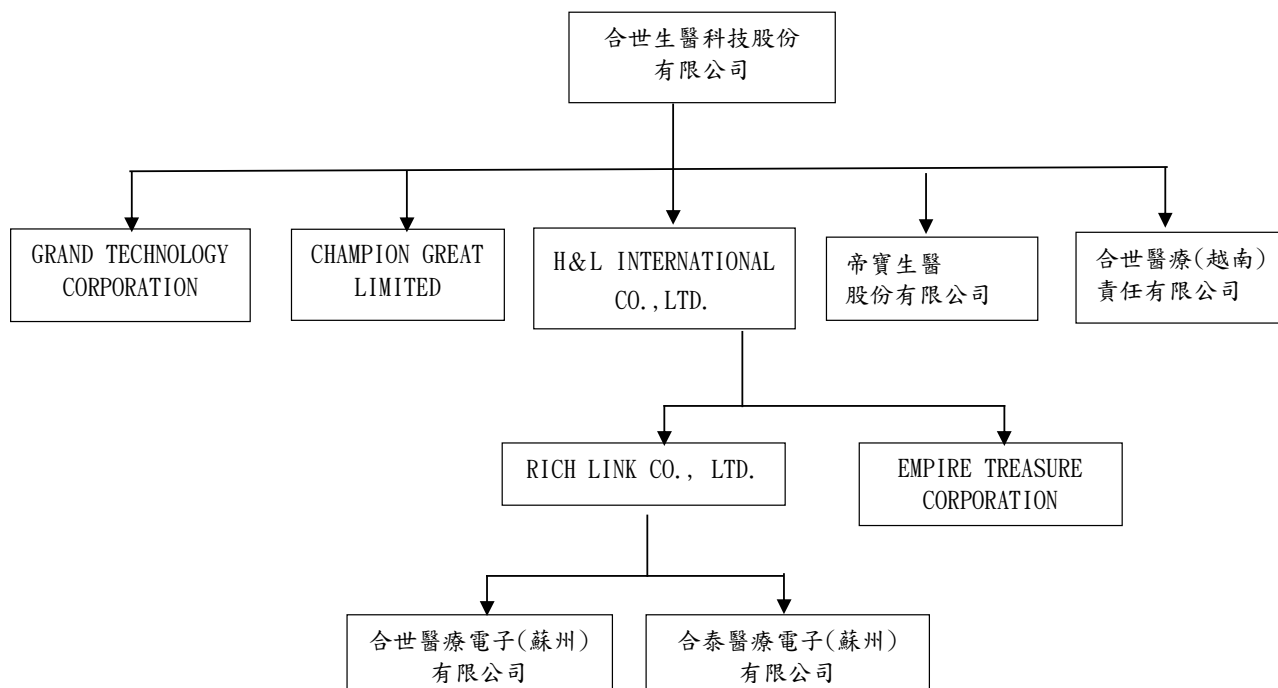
合世生醫科技股份有限公司

GRAND TECHNOLOGY CORPORATION

CHAMPION GREAT LIMITED

H&L INTERNATIONAL CO.,LTD.

帝寶生醫股份有限公司

合世醫療(越南)責任有限公司

RICH LINK CO., LTD.

EMPIRE TREASURE CORPORATION

合世醫療電子(蘇州)有限公司

合泰醫療電子(蘇州)有限公司